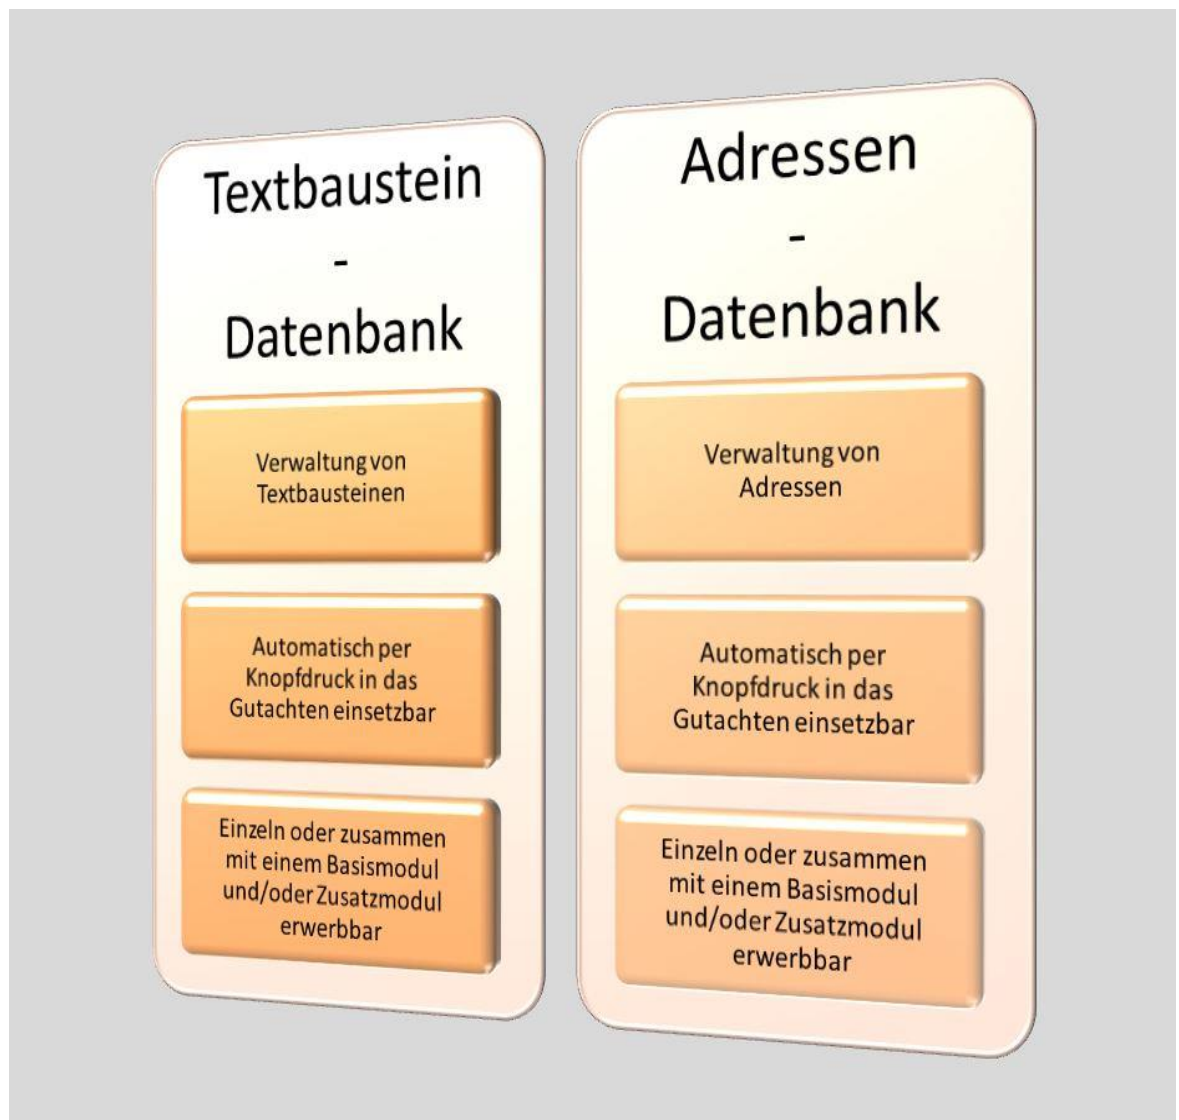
Textbaustein
-
Datenbank

Verwaltung von Textbausteinen

Automatisch per Knopfdruck in das Gutachten einsetzbar

Einzeln oder zusammen mit einem Basismodul und/oder Zusatzmodul erwerbbar

Adressen
-
Datenbank

Verwaltung von Adressen

Automatisch per Knopfdruck in das Gutachten einsetzbar

Einzeln oder zusammen mit einem Basismodul und/oder Zusatzmodul erwerbbar